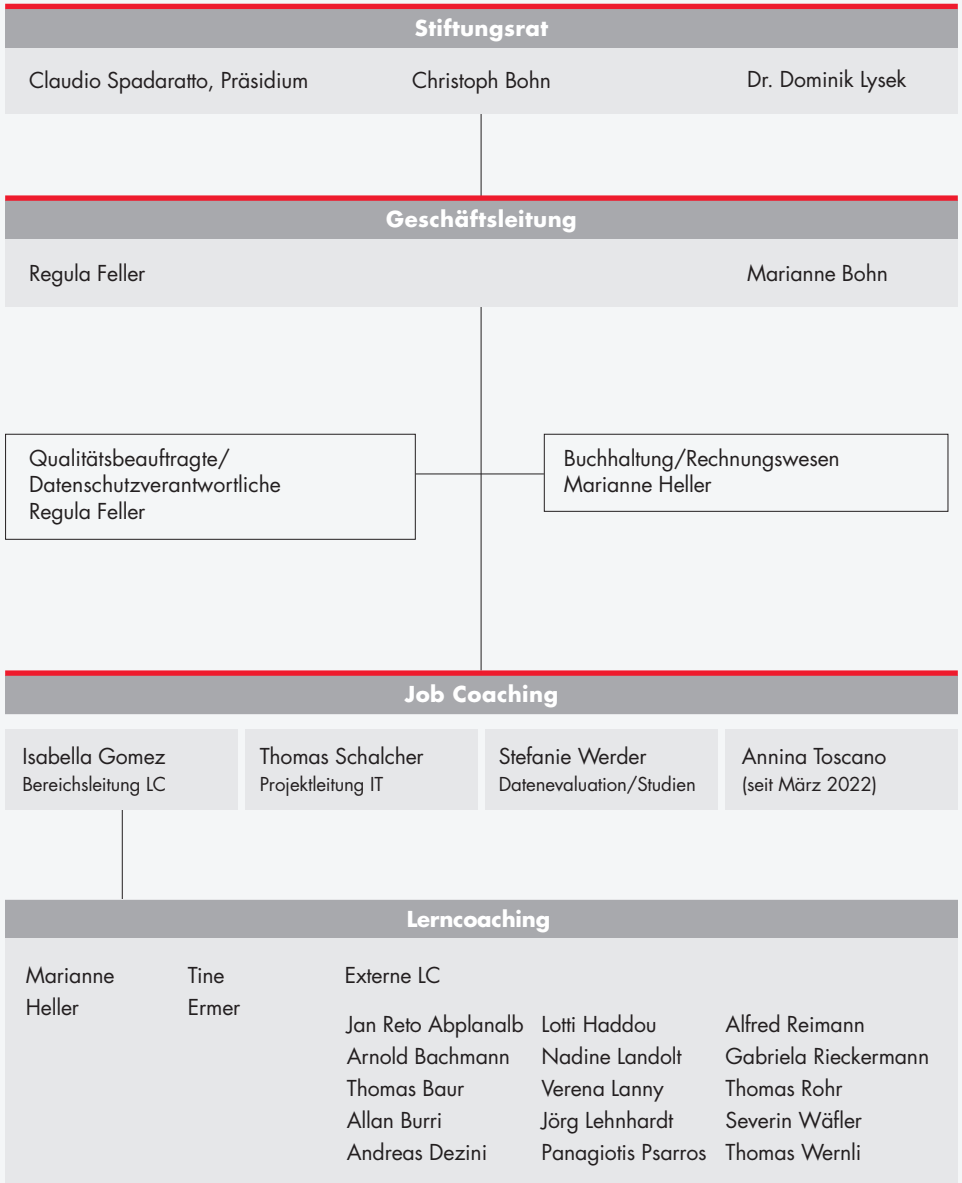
Stiftungsrat

Claudio Spadaratto, Präsidium

Christoph Bohn

Dr. Dominik Lysek

Geschäftsleitung

Regula Feller

Marianne Bohn

Qualitätsbeauftragte/
Datenschutzverantwortliche
Regula Feller

Buchhaltung/Rechnungswesen
Marianne Heller

Job Coaching

Isabella Gomez
Bereichsleitung LC

Thomas Schalcher
Projektleitung IT

Stefanie Werder
Datenevaluation/Studien

Annina Toscano
(seit März 2022)

Lerncoaching

Marianne Heller

Tine Ermer

Externe LC

Jan Reto Abplanalb
Arnold Bachmann
Thomas Baur
Allan Burri
Andreas Dezini

Lotti Haddou
Nadine Landolt
Verena Lanny
Jörg Lehnhardt
Panagiotis Psarros

Alfred Reimann
Gabriela Rieckermann
Thomas Rohr
Severin Wäfler
Thomas Wernli